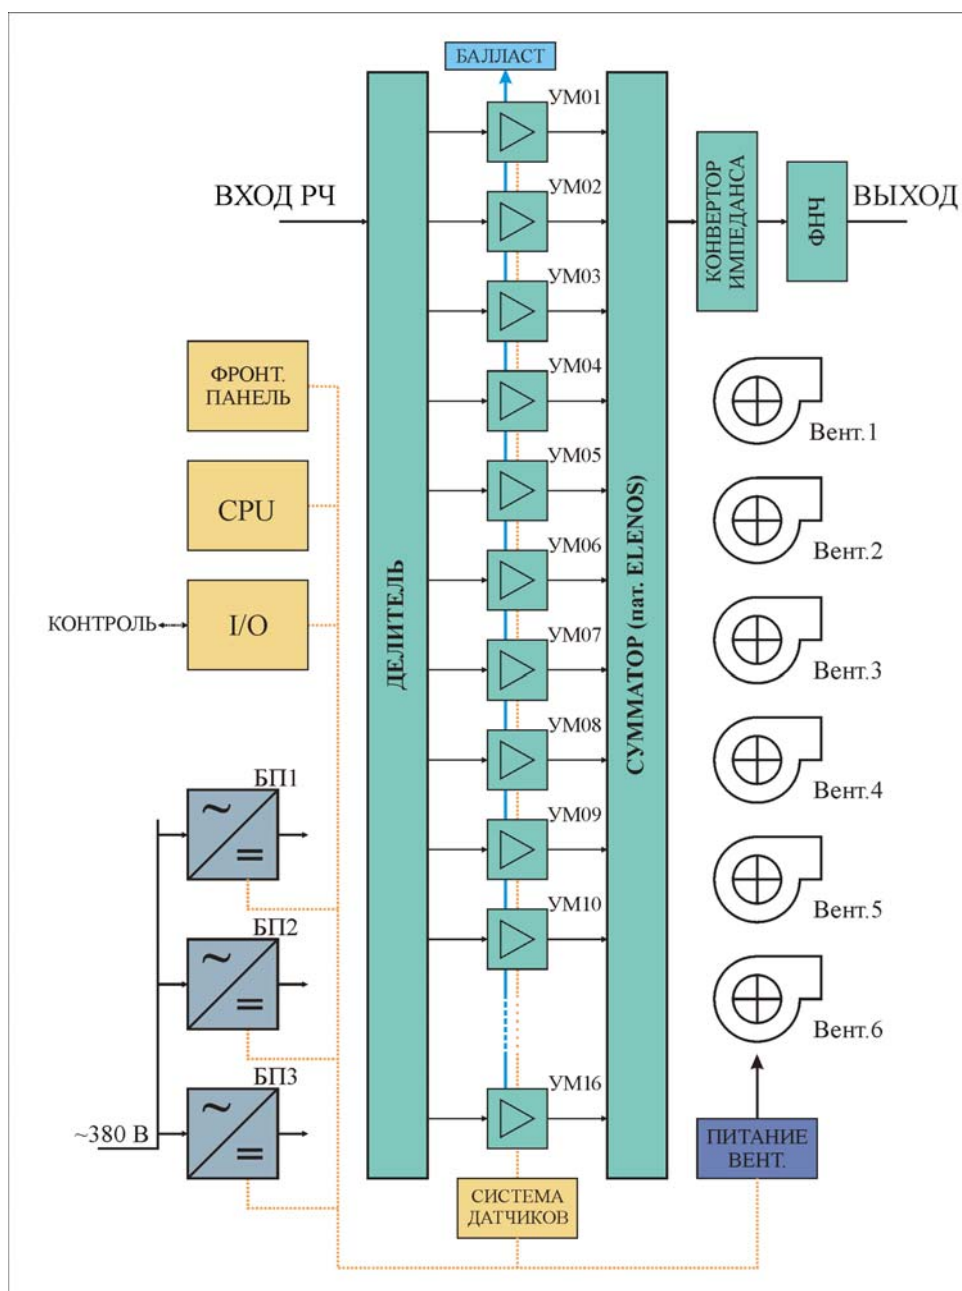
БАЛЛАСТ

ВХОД РЧ

ДЕЛИТЕЛЬ

УМ01
УМ02
УМ03
УМ04
УМ05
УМ06
УМ07
УМ08
УМ09
УМ10
УМ16

СУММАТОР (пат. ELENOS)

КОНВЕРТОР ИМПЕДАНСА

ФНЧ

ВЫХОД

ФРОНТ. ПАНЕЛЬ

CPU

КОНТРОЛЬ

I/O

Вент.1
Вент.2
Вент.3
Вент.4
Вент.5
Вент.6

БП1
БП2
БП3

~380 В

СИСТЕМА ДАТЧИКОВ

ПИТАНИЕ ВЕНТ.